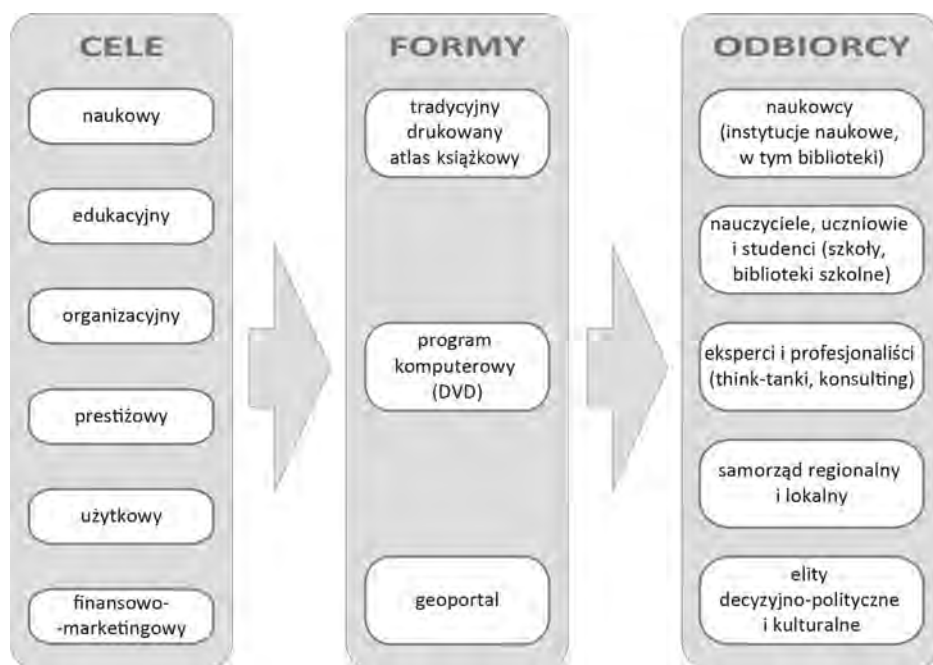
CELE

naukowy

edukacyjny

organizacyjny

prestiżowy

użytkowy

finansowo--marketingowy

FORMY

tradycyjny drukowany atlas książkowy

program komputerowy (DVD)

geoportal

ODBIORCY

naukowcy (instytucje naukowe, w tym biblioteki)

nauczyciele, uczniowie i studenci (szkoły, biblioteki szkolne)

eksperci i profesjonaliści (think-tanki, konsulting)

samorząd regionalny i lokalny

elity decyzyjno-polityczne i kulturalne